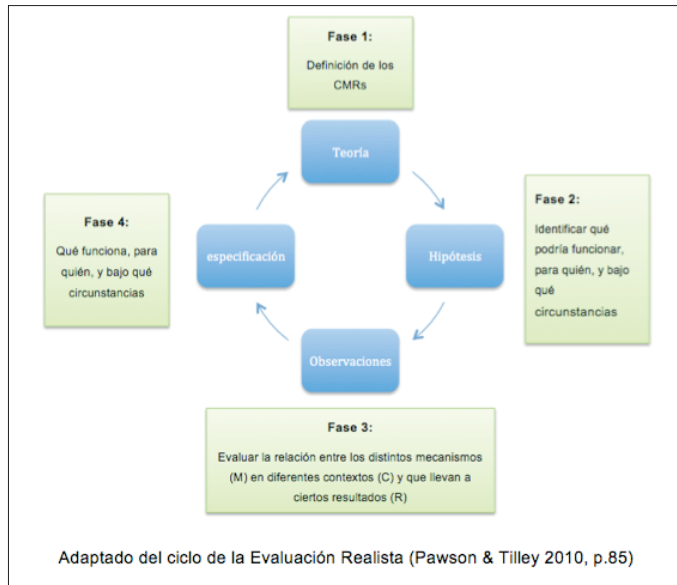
Fase 1:

Definición de los CMRs

Teoría

Fase 4:

Qué funciona, para quién, y bajo qué circunstancias

especificación

Hipótesis

Fase 2:

Identificar qué podría funcionar, para quién, y bajo qué circunstancias

Observaciones

Fase 3:

Evaluar la relación entre los distintos mecanismos (M) en diferentes contextos (C) y que llevan a ciertos resultados (R)

Adaptado del ciclo de la Evaluación Realista (Pawson & Tilley 2010, p.85)